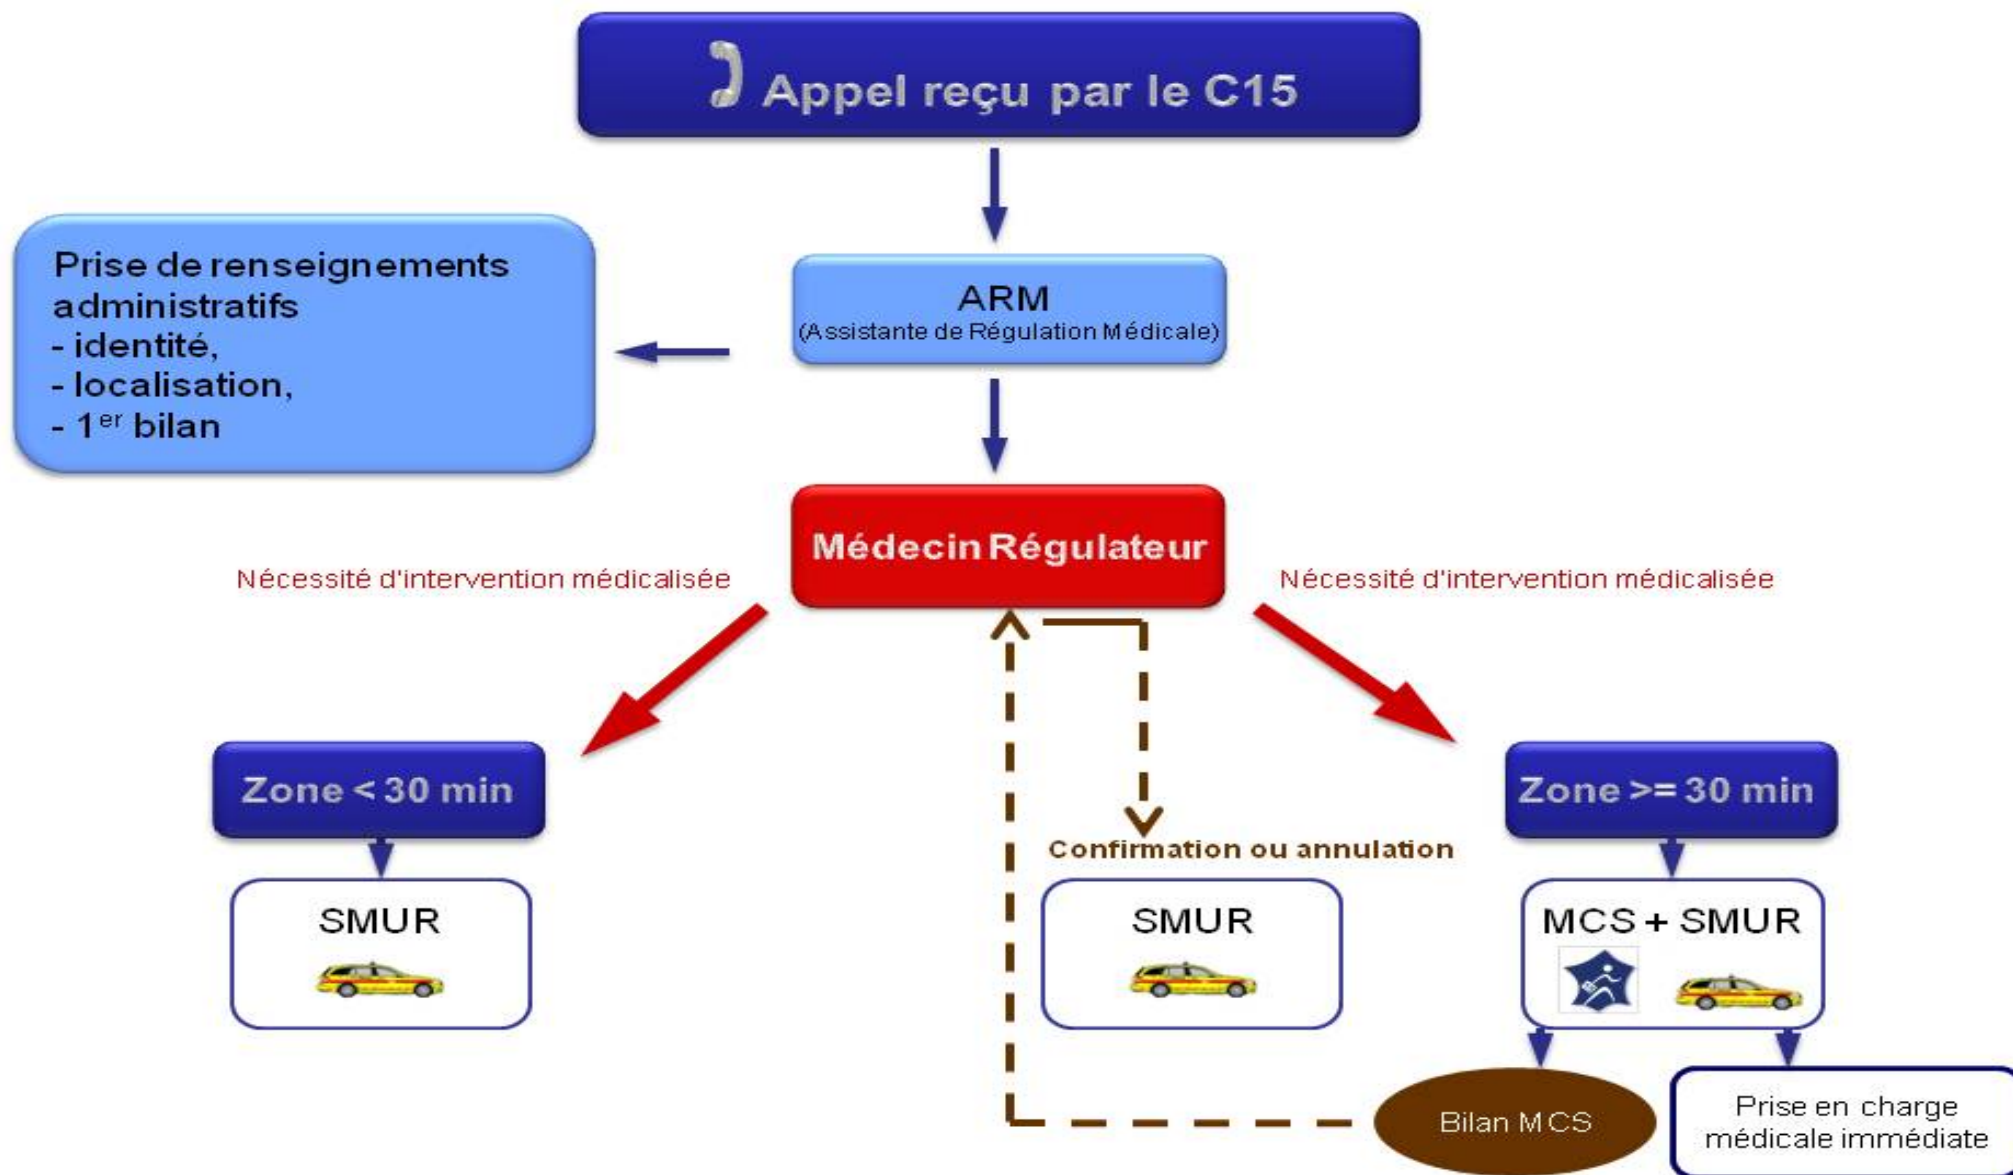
Appel reçu par le C15

Prise de renseignements administratifs
- identité,
- localisation,
- $1^{er}$ bilan

ARM
(Assistante de Régulation Médicale)

Médecin Régulateur

Nécessité d'intervention médicalisée

Nécessité d'intervention médicalisée

Zone < 30 min

SMUR

Confirmation ou annulation

SMUR

Zone >= 30 min

MCS + SMUR

Bilan MCS

Prise en charge médicale immédiate